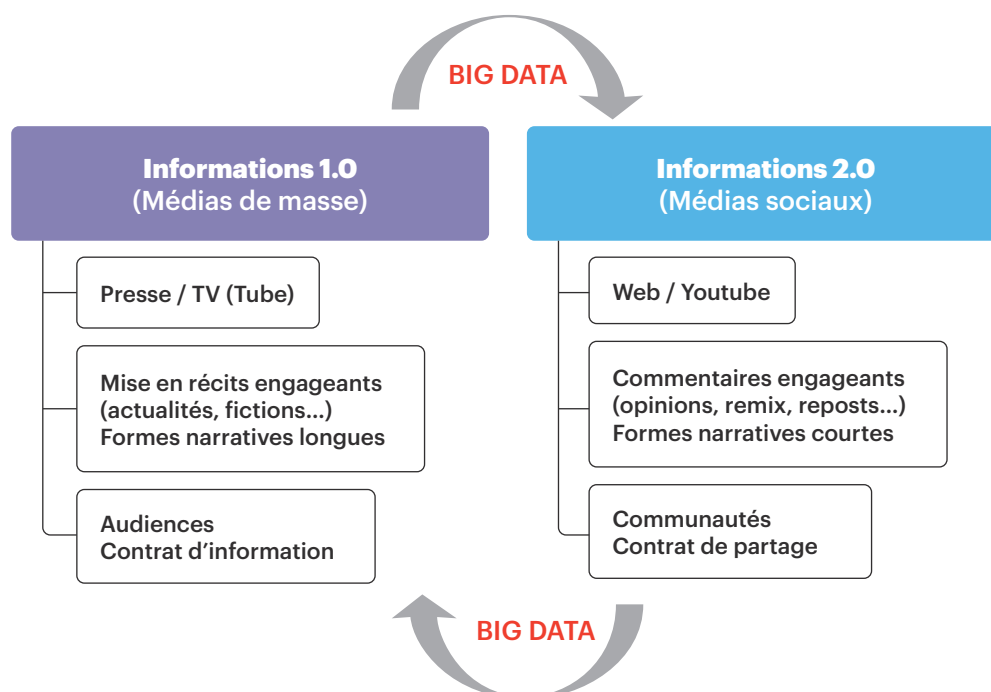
BIG DATA

**Informations 1.0**
(Médias de masse)

Presse / TV (Tube)

Mise en récits engageants (actualités, fictions...) Formes narratives longues

Audiences
Contrat d'information

**Informations 2.0**
(Médias sociaux)

Web / Youtube

Commentaires engageants (opinions, remix, reposts...) Formes narratives courtes

Communautés
Contrat de partage

BIG DATA